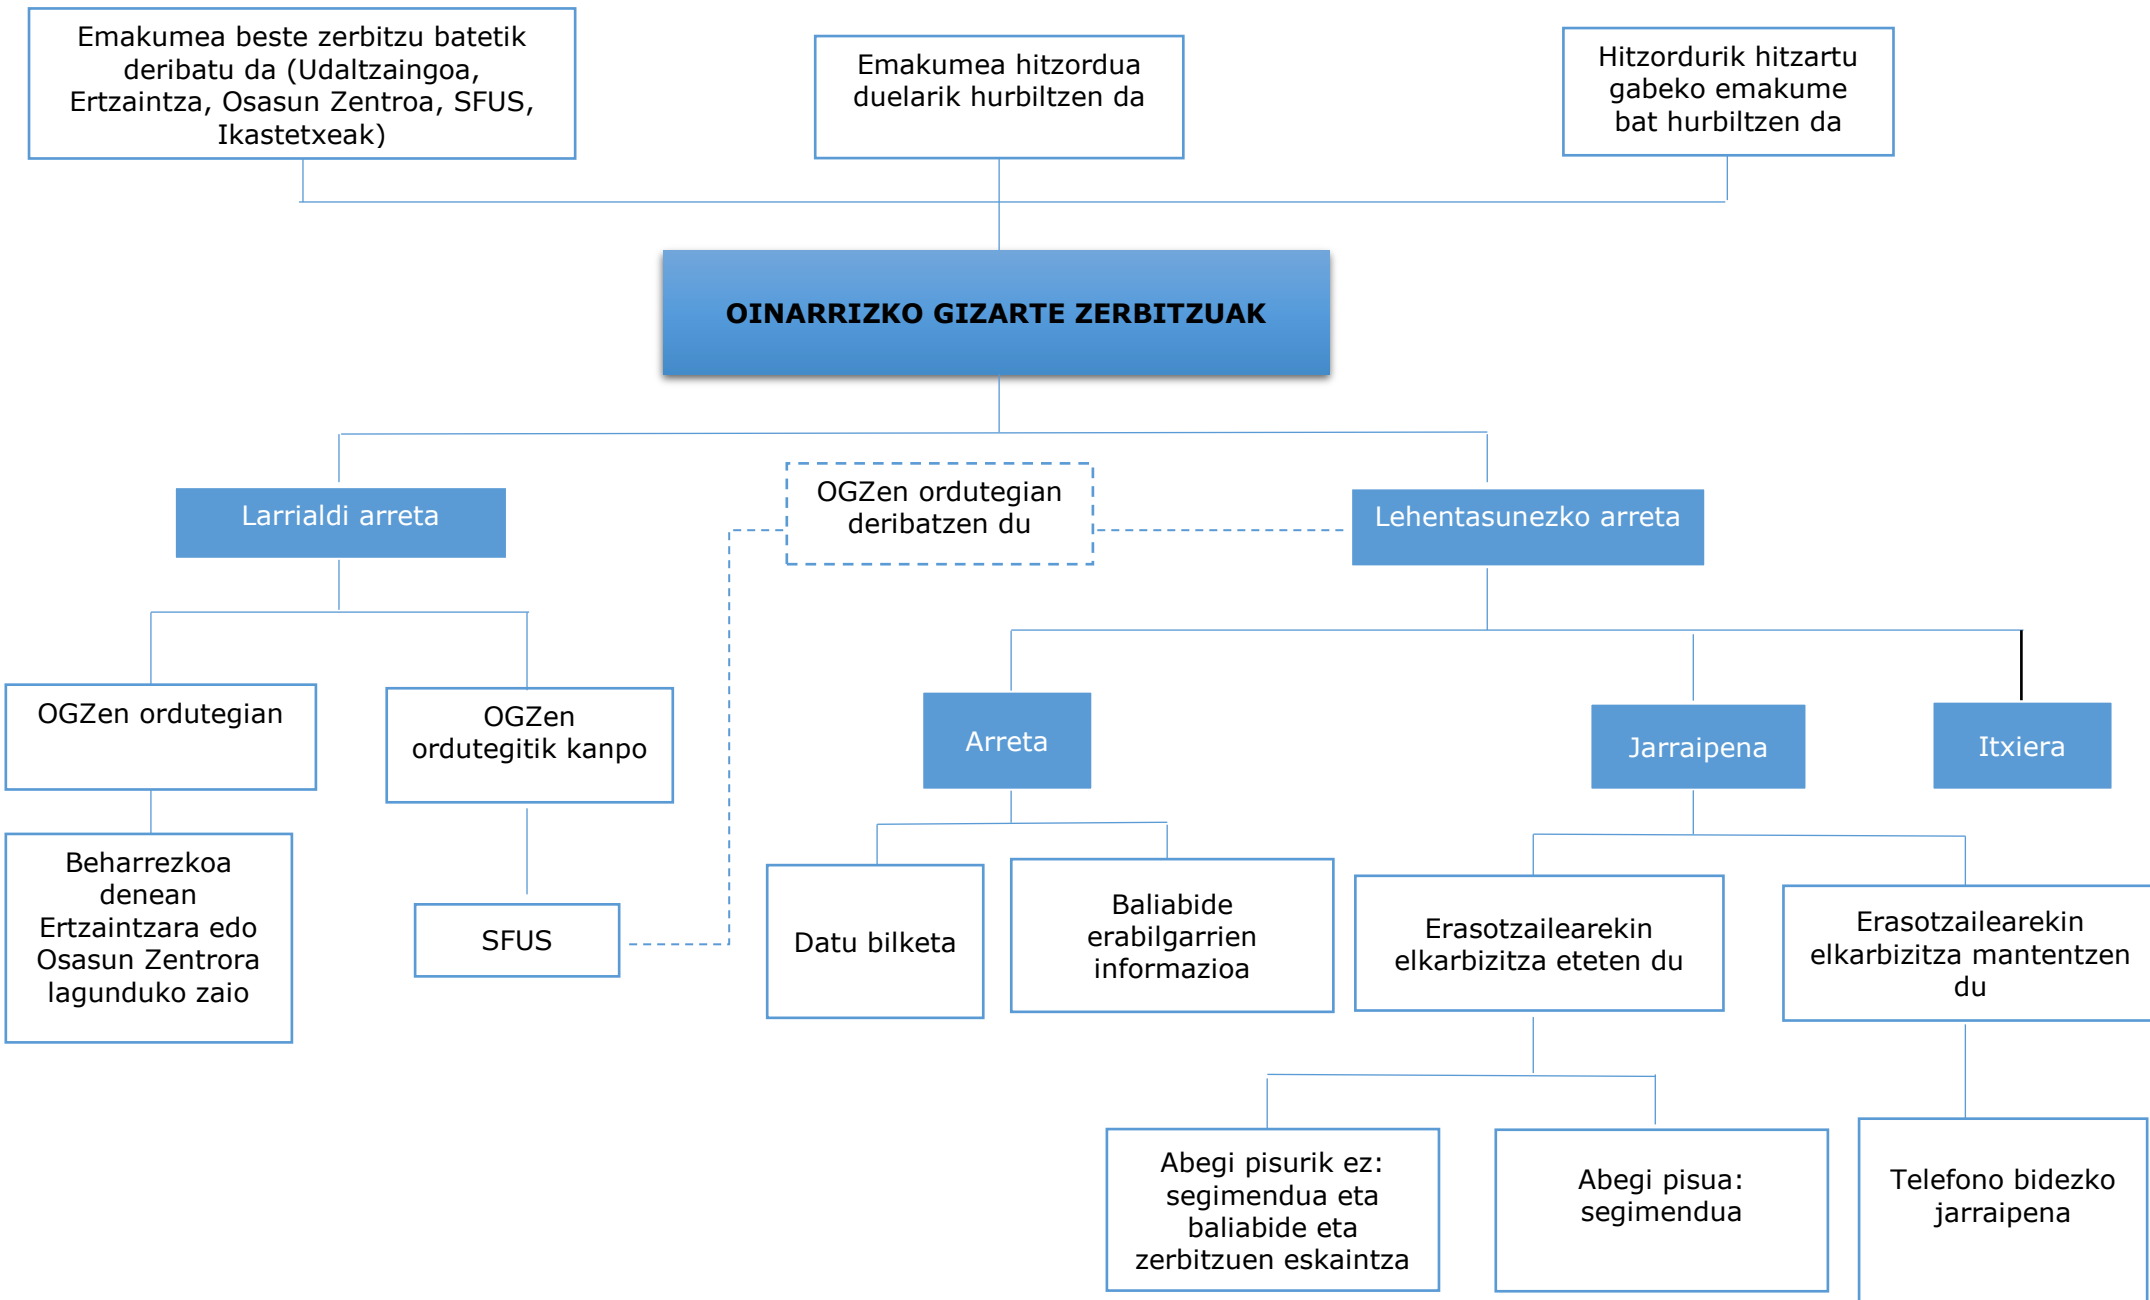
Emakumea beste zerbitzu batetik deribatu da (Udaltzaingoa, Ertzaintza, Osasun Zentroa, SFUS, Ikastetxeak)

Emakumea hitzordua duelarik hurbiltzen da

Hitzordurik hitzartu gabeko emakume bat hurbiltzen da

OINARRIZKO GIZARTE ZERBITZUAK

Larrialdi arreta

OGZen ordutegian deribatzen du

Lehentasunezko arreta

OGZen ordutegian

OGZen ordutegitik kanpo

Beharrezkoa denean Ertzaintzara edo Osasun Zentrora lagunduko zaio

SFUS

Arreta

Jarraipena

Itxiera

Datu bilketa

Baliabide erabilgarrien informazioa

Erasotzailearekin elkarbizitza eteten du

Erasotzailearekin elkarbizitza mantentzen du

Abegi pisurik ez: segimendua eta baliabide eta zerbitzuen eskaintza

Abegi pisua: segimendua

Telefono bidezko jarraipena